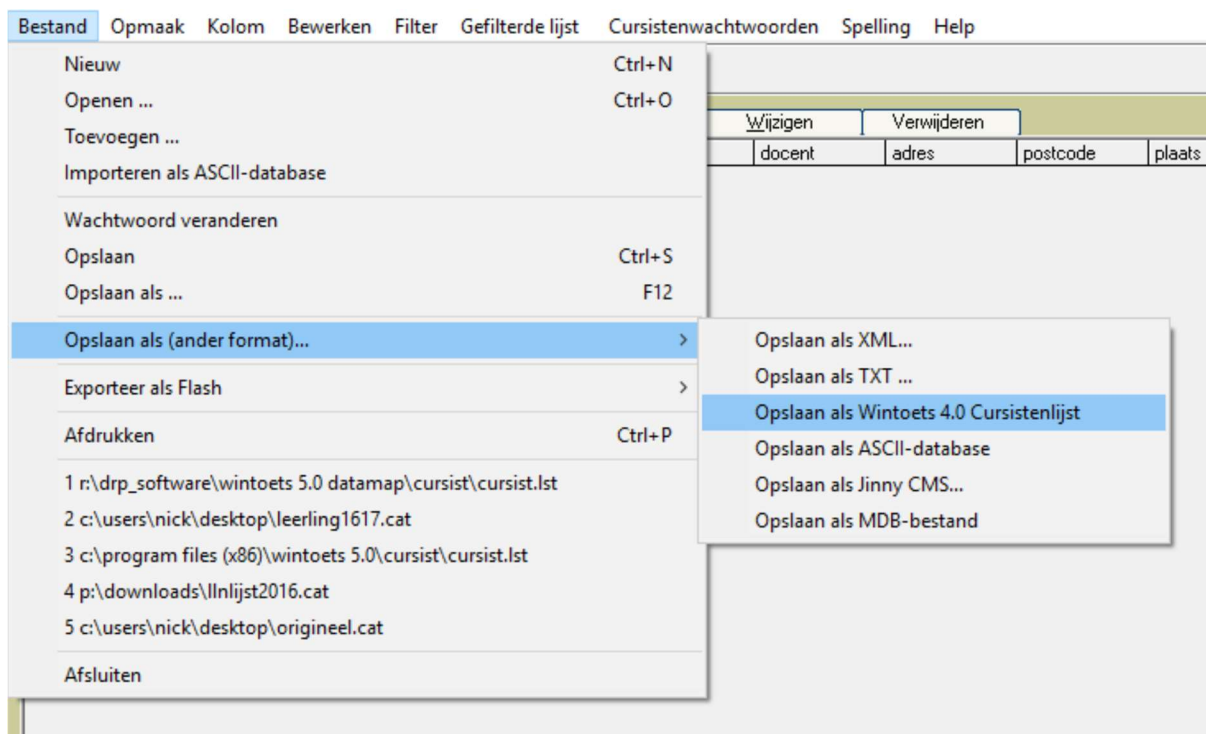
Bestand Opmaak Kolom Bewerken Filter Gefilterde lijst Cursistenwachtwoorden Spelling Help

Nieuw Ctrl+N
Openen ... Ctrl+O
Toevoegen ...
Importeren als ASCII-database

Wachtwoord veranderen
Opslaan Ctrl+S
Opslaan als ... F12

Opslaan als (ander format)...

Exporteer als Flash

Afdrukken Ctrl+P

1 r:\drp_software\wintoets 5.0 datamap\cursist\cursist.lst
2 c:\users\nick\desktop\leerling1617.cat
3 c:\program files (x86)\wintoets 5.0\cursist\cursist.lst
4 p:\downloads\llnlijst2016.cat
5 c:\users\nick\desktop\origineel.cat

Afsluiten

Wijzigen Verwijderen

docent adres postcode plaats

Opslaan als XML...
Opslaan als TXT ...
Opslaan als Wintoets 4.0 Cursistenlijst
Opslaan als ASCII-database
Opslaan als Jinny CMS...
Opslaan als MDB-bestand